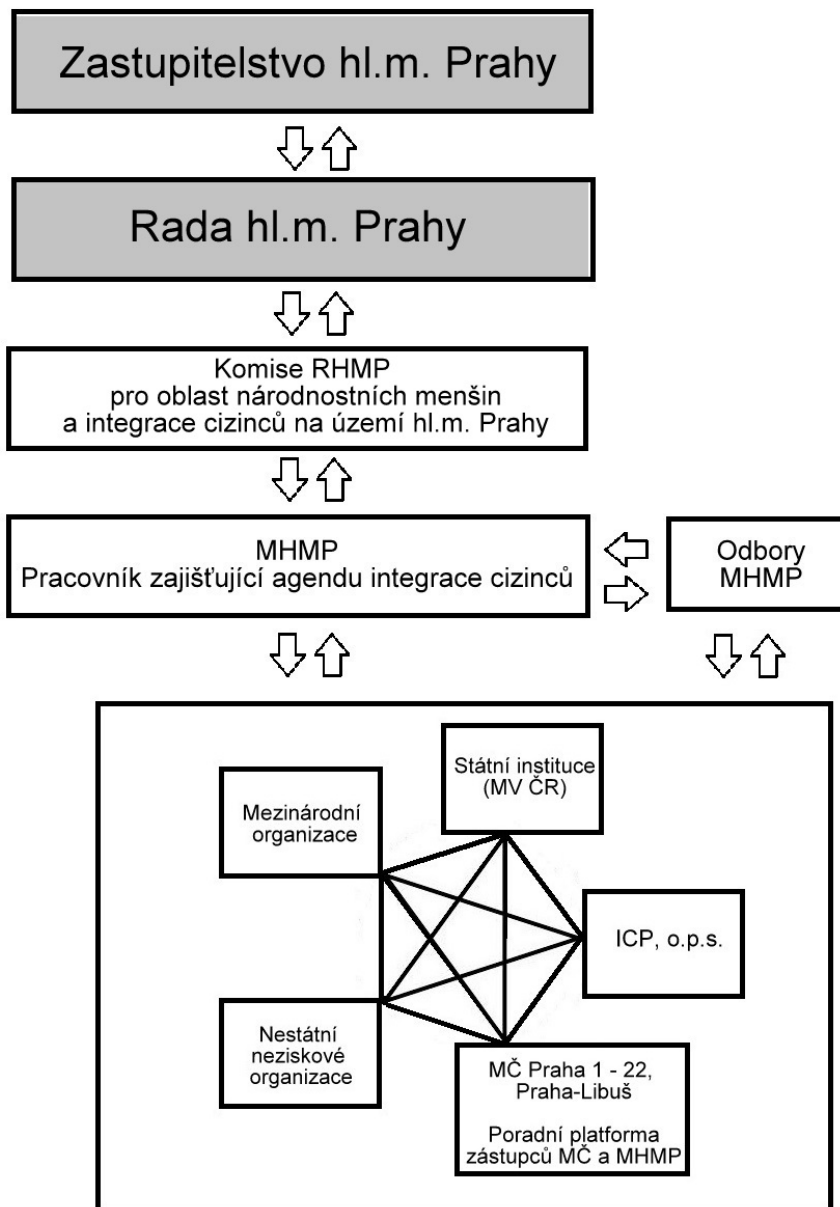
Zastupitelstvo hl.m. Prahy

Rada hl.m. Prahy

Komise RHMP
pro oblast národnostních menšin
a integrace cizinců na území hl.m. Prahy

MHMP
Pracovník zajišťující agendu integrace cizinců

Odbory
MHMP

Státní instituce
(MV ČR)

Mezinárodní
organizace

ICP, o.p.s.

Nestátní
neziskové
organizace

MČ Praha 1 - 22,
Praha-Libuš

Poradní platforma
zástupců MČ a MHMP